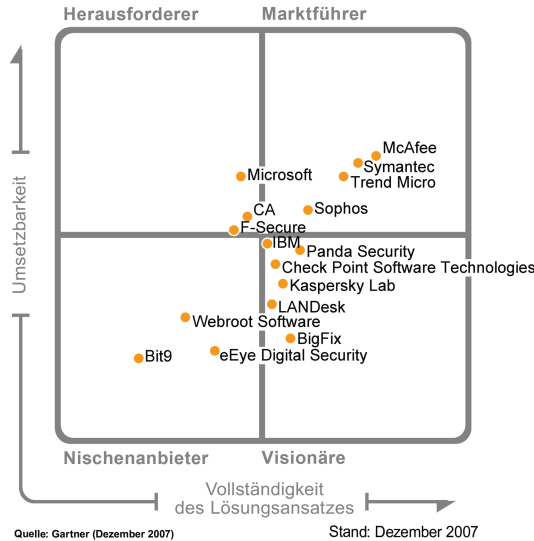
Herausforderer
Marktführer
Umsetzbarkeit
McAfee
Symantec
Trend Micro
Microsoft
Sophos
CA
F-Secure
IBM
Panda Security
Check Point Software Technologies
Kaspersky Lab
LANDesk
Webroot Software
BigFix
Bit9
eEye Digital Security
Nischenanbieter
Visionäre
Vollständigkeit des Lösungsansatzes
Quelle: Gartner (Dezember 2007)
Stand: Dezember 2007